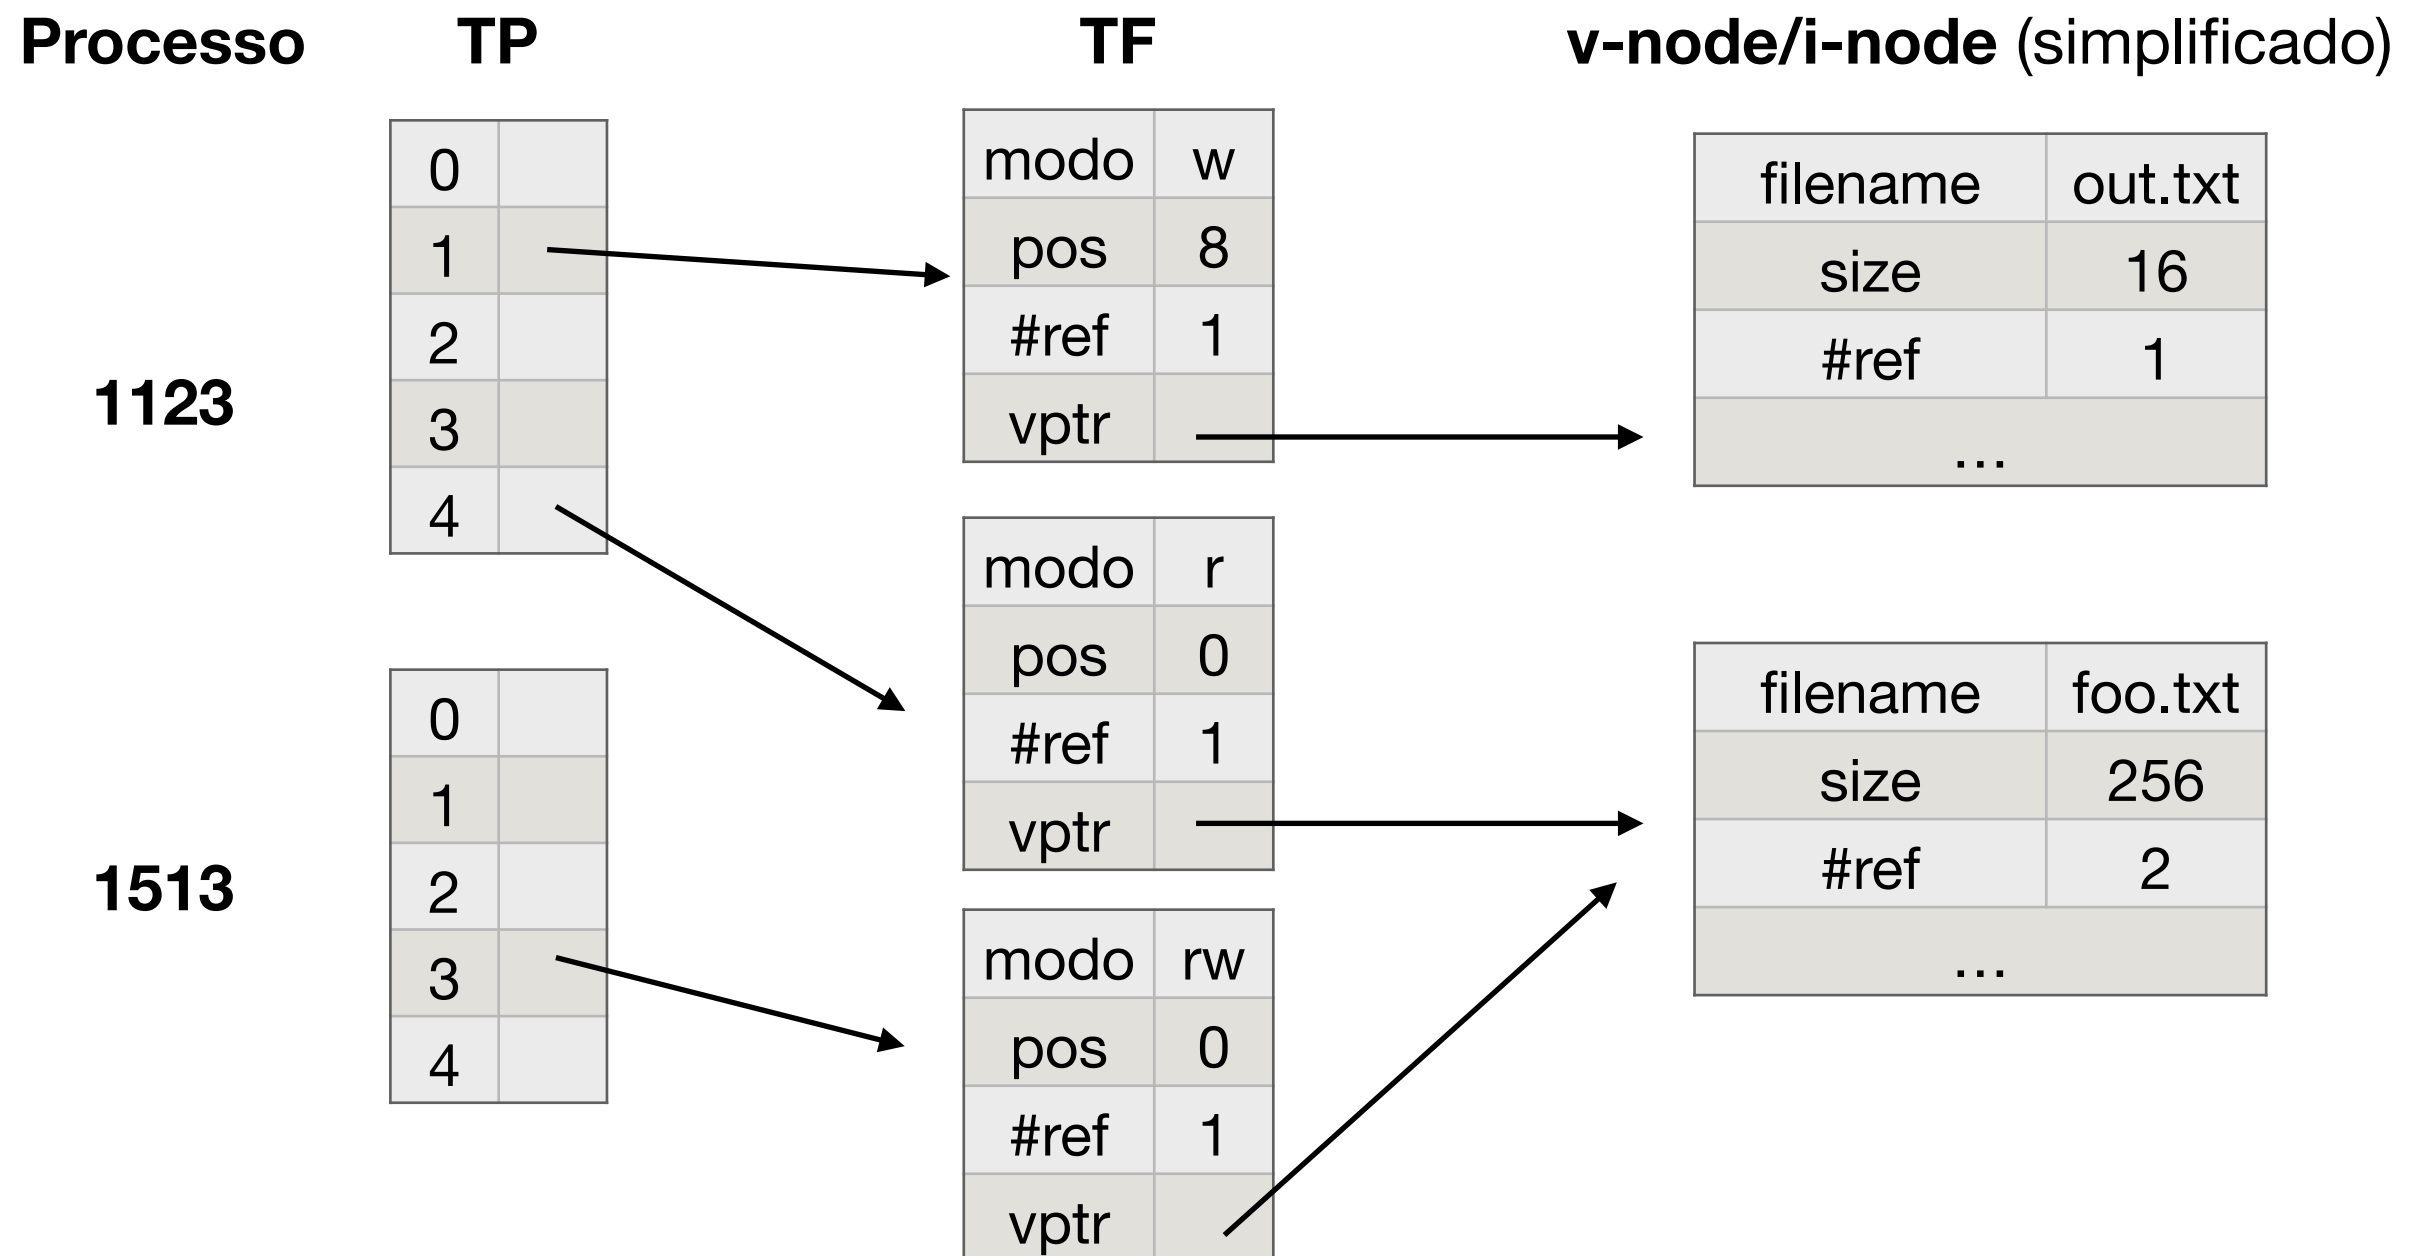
**Processo** **TP** **TF** **v-node/i-node** (simplificado)

**1123**

| 0 | |
|---|---|
| 1 | |
| 2 | |
| 3 | |
| 4 | |

| modo | w |
|---|---|
| pos | 8 |
| #ref | 1 |
| vptr | |

| filename | out.txt |
|---|---|
| size | 16 |
| #ref | 1 |
| ... | |

| modo | r |
|---|---|
| pos | 0 |
| #ref | 1 |
| vptr | |

**1513**

| 0 | |
|---|---|
| 1 | |
| 2 | |
| 3 | |
| 4 | |

| filename | foo.txt |
|---|---|
| size | 256 |
| #ref | 2 |
| ... | |

| modo | rw |
|---|---|
| pos | 0 |
| #ref | 1 |
| vptr | |